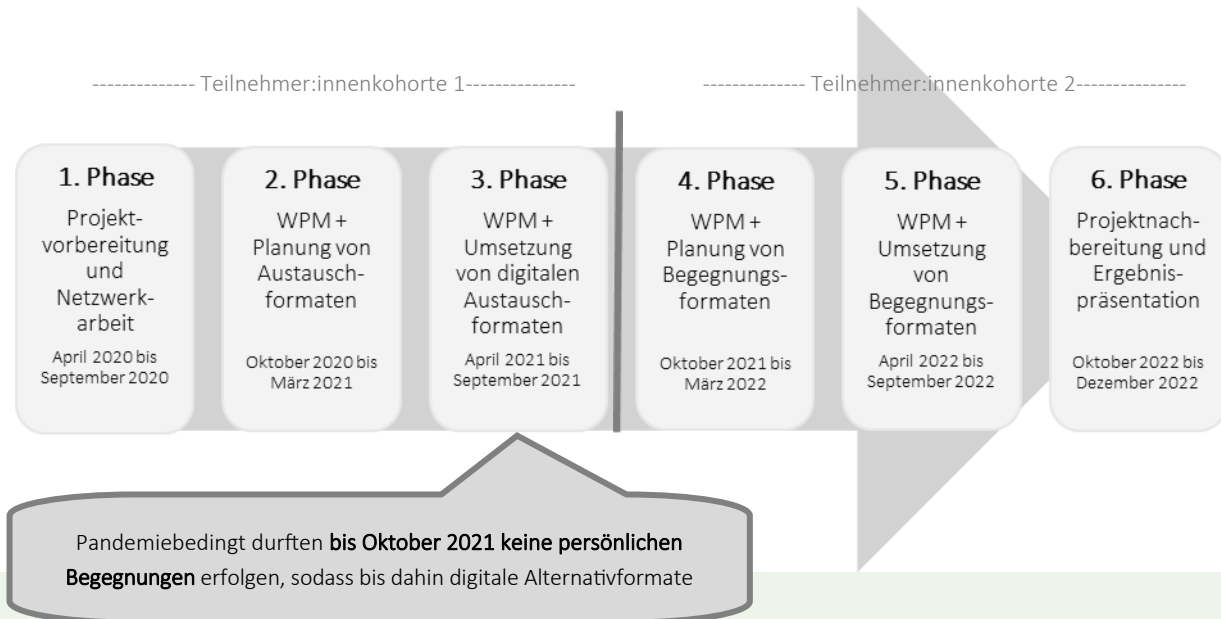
-------------- Teilnehmer:innenkohorte 1---------------

-------------- Teilnehmer:innenkohorte 2---------------

1. Phase
Projektvorbereitung und Netzwerkarbeit
April 2020 bis September 2020

2. Phase
WPM + Planung von Austauschformaten
Oktober 2020 bis März 2021

3. Phase
WPM + Umsetzung von digitalen Austauschformaten
April 2021 bis September 2021

4. Phase
WPM + Planung von Begegnungsformaten
Oktober 2021 bis März 2022

5. Phase
WPM + Umsetzung von Begegnungsformaten
April 2022 bis September 2022

6. Phase
Projektnachbereitung und Ergebnispräsentation
Oktober 2022 bis Dezember 2022

Pandemiebedingt durften bis Oktober 2021 keine persönlichen Begegnungen erfolgen, sodass bis dahin digitale Alternativformate